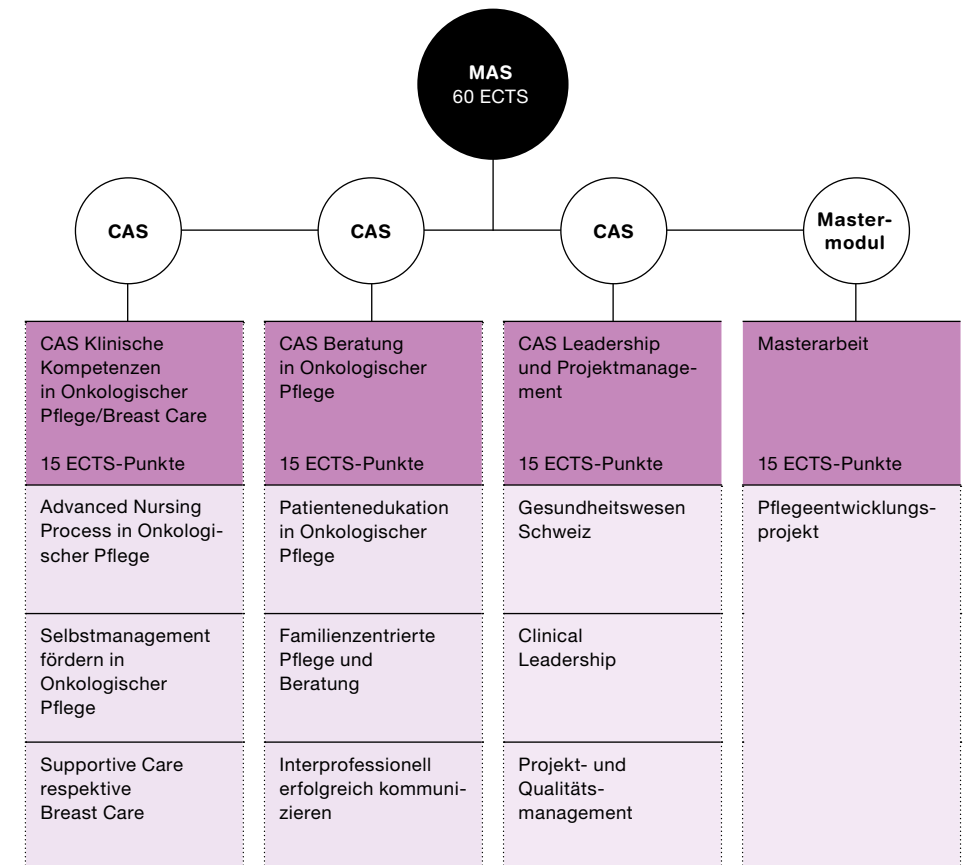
MAS
60 ECTS

CAS

CAS

CAS

Mastermodul

CAS Klinische Kompetenzen in Onkologischer Pflege/Breast Care

15 ECTS-Punkte

Advanced Nursing Process in Onkologischer Pflege

Selbstmanagement fördern in Onkologischer Pflege

Supportive Care respektive Breast Care

CAS Beratung in Onkologischer Pflege

15 ECTS-Punkte

Patientenedukation in Onkologischer Pflege

Familienzentrierte Pflege und Beratung

Interprofessionell erfolgreich kommunizieren

CAS Leadership und Projektmanagement

15 ECTS-Punkte

Gesundheitswesen Schweiz

Clinical Leadership

Projekt- und Qualitätsmanagement

Masterarbeit

15 ECTS-Punkte

Pflegeentwicklungsprojekt